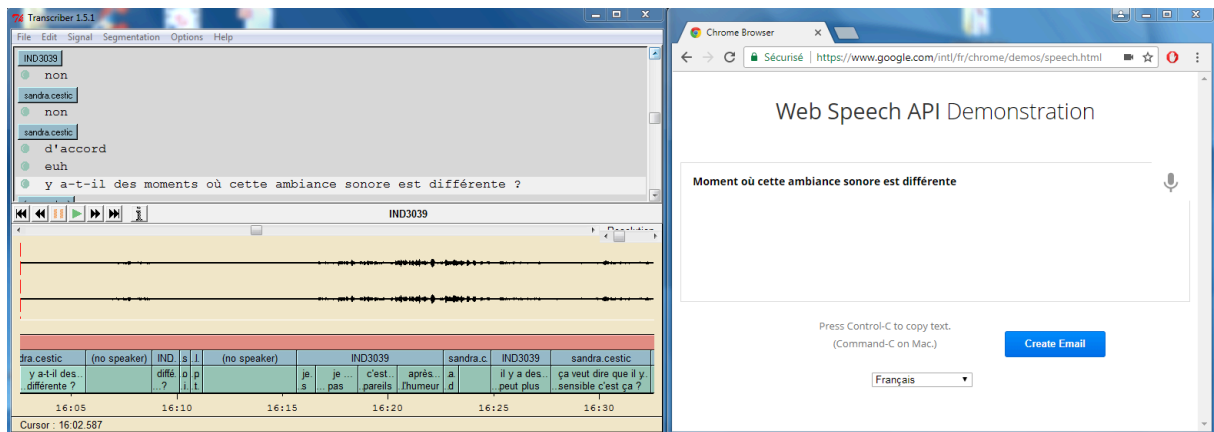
Transcriber 1.5.1

File Edit Signal Segmentation Options Help

IND3039
non
sandra.cestic
non
sandra.cestic
d'accord
euh
y a-t-il des moments où cette ambiance sonore est différente ?

IND3039

Resolution

dra.cestic | (no speaker) | IND... | s | .l. | (no speaker) | IND3039 | sandra.c | IND3039 | sandra.cestic

y a-t-il des... ...différente ? | diffé... ...? | o i | p t | je. s | je ... pas | c'est... pareils | après... l'humeur | a. d | il y a des... peut plus | ça veut dire que il y... sensible c'est ça ?

16:05 16:10 16:15 16:20 16:25 16:30

Cursor : 16:02.587

Chrome Browser

Sécurisé | https://www.google.com/intl/fr/chrome/demos/speech.html

Web Speech API Demonstration

Moment où cette ambiance sonore est différente

Press Control-C to copy text.
(Command-C on Mac.)

Create Email

Français